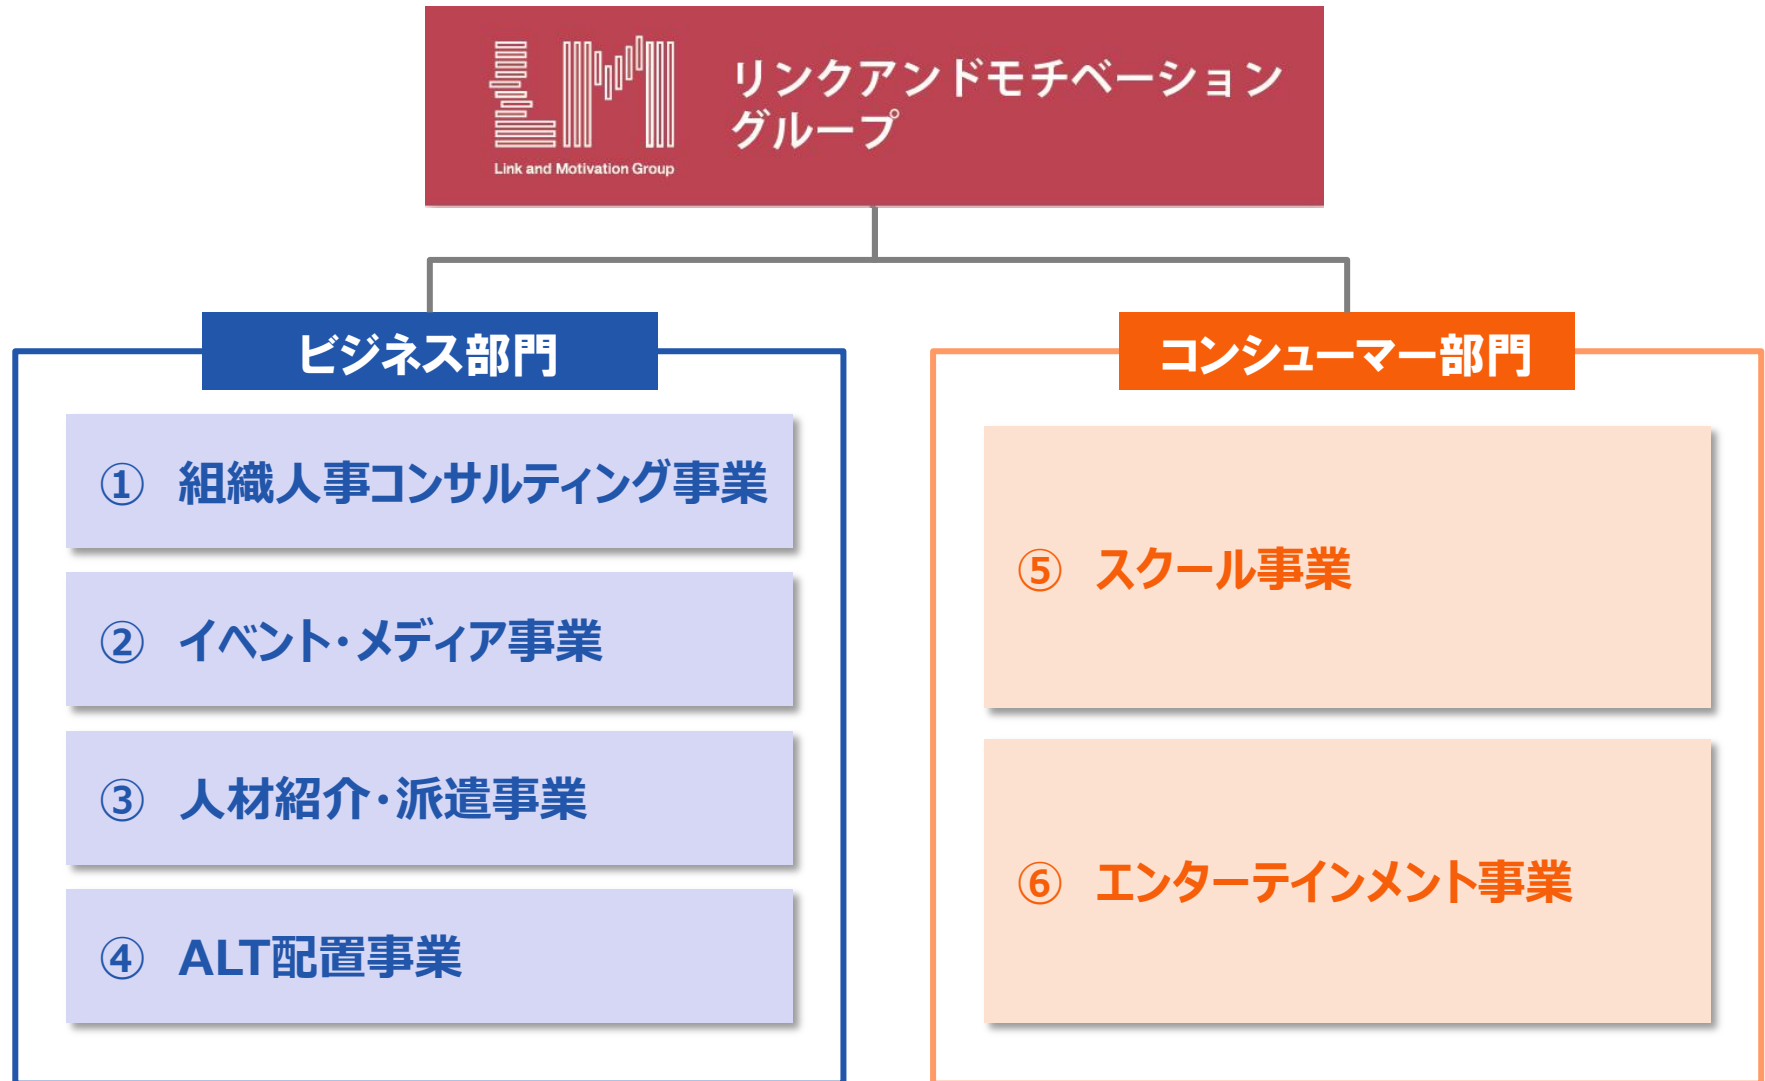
Link and Motivation Group

リンクアンドモチベーション
グループ

ビジネス部門

① 組織人事コンサルティング事業

② イベント・メディア事業

③ 人材紹介・派遣事業

④ ALT配置事業

コンシューマー部門

⑤ スクール事業

⑥ エンターテインメント事業